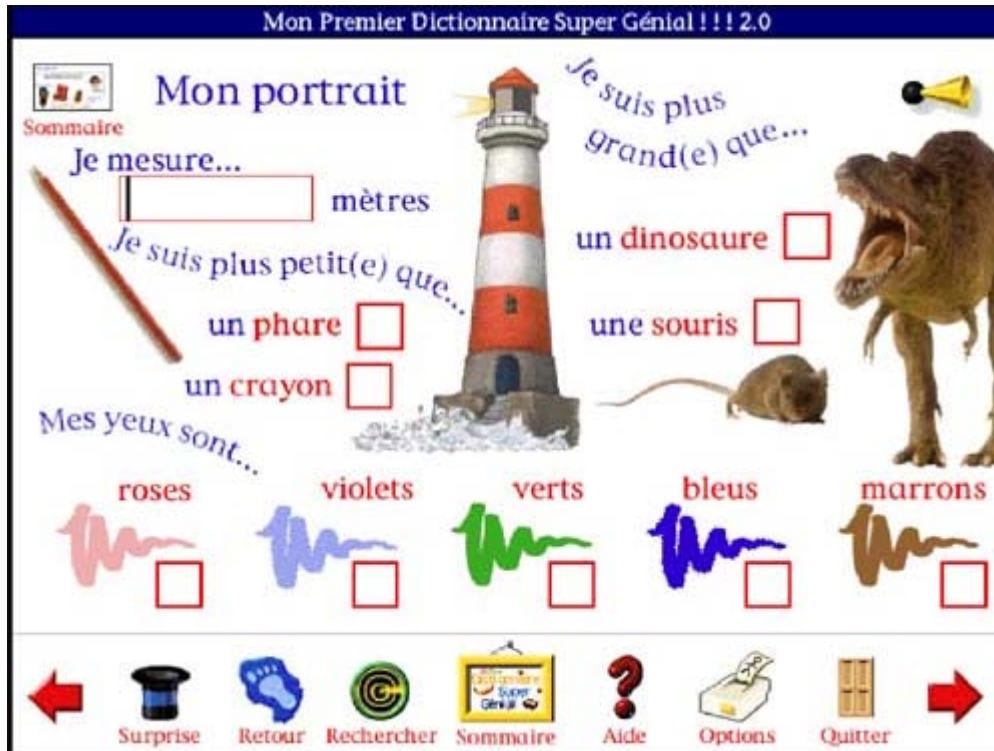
Mon Premier Dictionnaire Super Génial ! ! ! 2.0

Sommaire

Mon portrait

Je mesure...

mètres

Je suis plus petit(e) que...

un phare

un crayon

Je suis plus grand(e) que...

un dinosaure

une souris

Mes yeux sont...

roses

violets

verts

bleus

marrons

Surprise

Retour

Rechercher

Sommaire

Aide

Options

Quitter